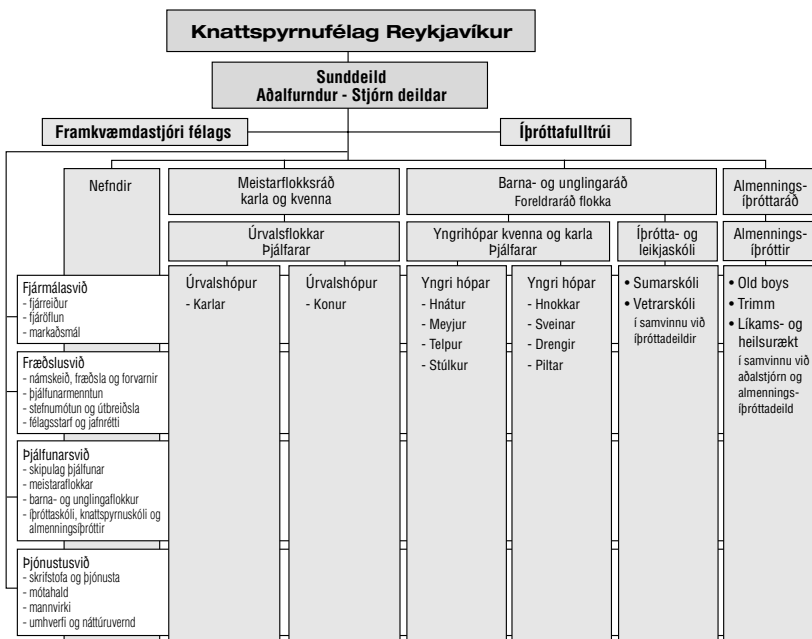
Knattspyrnufélag Reykjavíkur

Sunddeild
Aðalfurndur - Stjórn deildar

Framkvæmdastjóri félags

Íþróttafulltrúi

Nefndir

Meistarflokksráð karla og kvenna

Barna- og unglingaráð
Foreldraráð flokka

Almennings-íþróttaráð

Úrvalsflokkar
Þjálfarar

Yngrihópar kvenna og karla
Þjálfarar

Íþrótta- og leikjaskóli

Almennings-íþróttir

Fjármálasvið
- fjárreiður
- fjáröflun
- markaðsmál

Fræðslusvið
- námskeið, fræðsla og forvarnir
- þjálfunarmenntun
- stefnumótun og útbreiðsla
- félagsstarf og jafnrétti

Þjálfunarsvið
- skipulag þjálfunar
- meistaraflokkar
- barna- og unglingaflokkur
- íþróttaskóli, knattspyrnuskóli og almenningsíþróttir

Þjónustusvið
- skrifstofa og þjónusta
- mótahald
- mannvirki
- umhverfi og náttúruvernd

Úrvalshópur
- Karlar

Úrvalshópur
- Konur

Yngri hópar
- Hnátur
- Meyjur
- Telpur
- Stúlkur

Yngri hópar
- Hnokkar
- Sveinar
- Drengir
- Piltar

• Sumarskóli
• Vetrarskóli
í samvinnu við íþróttadeildir

• Old boys
• Trimm
• Líkams- og heilsurækt
í samvinnu við aðalstjórn og almennings-íþróttadeild